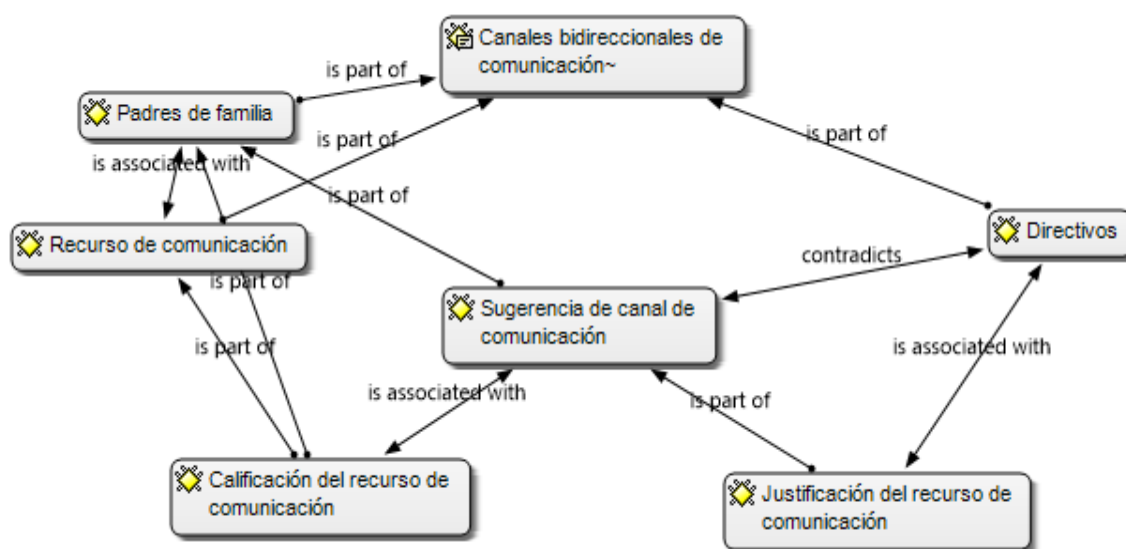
Canales bidireccionales de comunicación~

is part of

Padres de familia

is part of

is part of

is associated with

is part of

Recurso de comunicación

Directivos

contradicts

is part of

Sugerencia de canal de comunicación

is part of

is associated with

is associated with

is part of

Calificación del recurso de comunicación

Justificación del recurso de comunicación